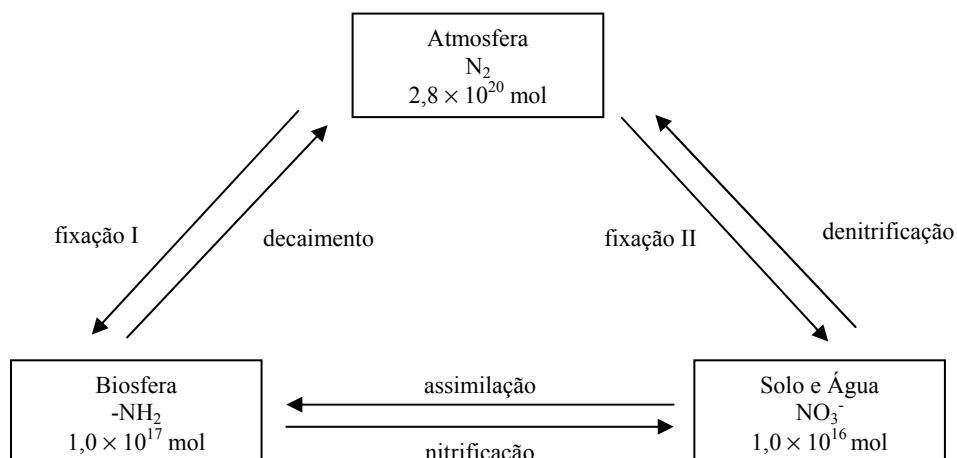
Atmosfera
$N_2$
$2,8 \times 10^{20}$ mol

fixação I

decaimento

fixação II

denitrificação

Biosfera
$-NH_2$
$1,0 \times 10^{17}$ mol

assimilação

nitrificação

Solo e Água
$NO_3^-$
$1,0 \times 10^{16}$ mol